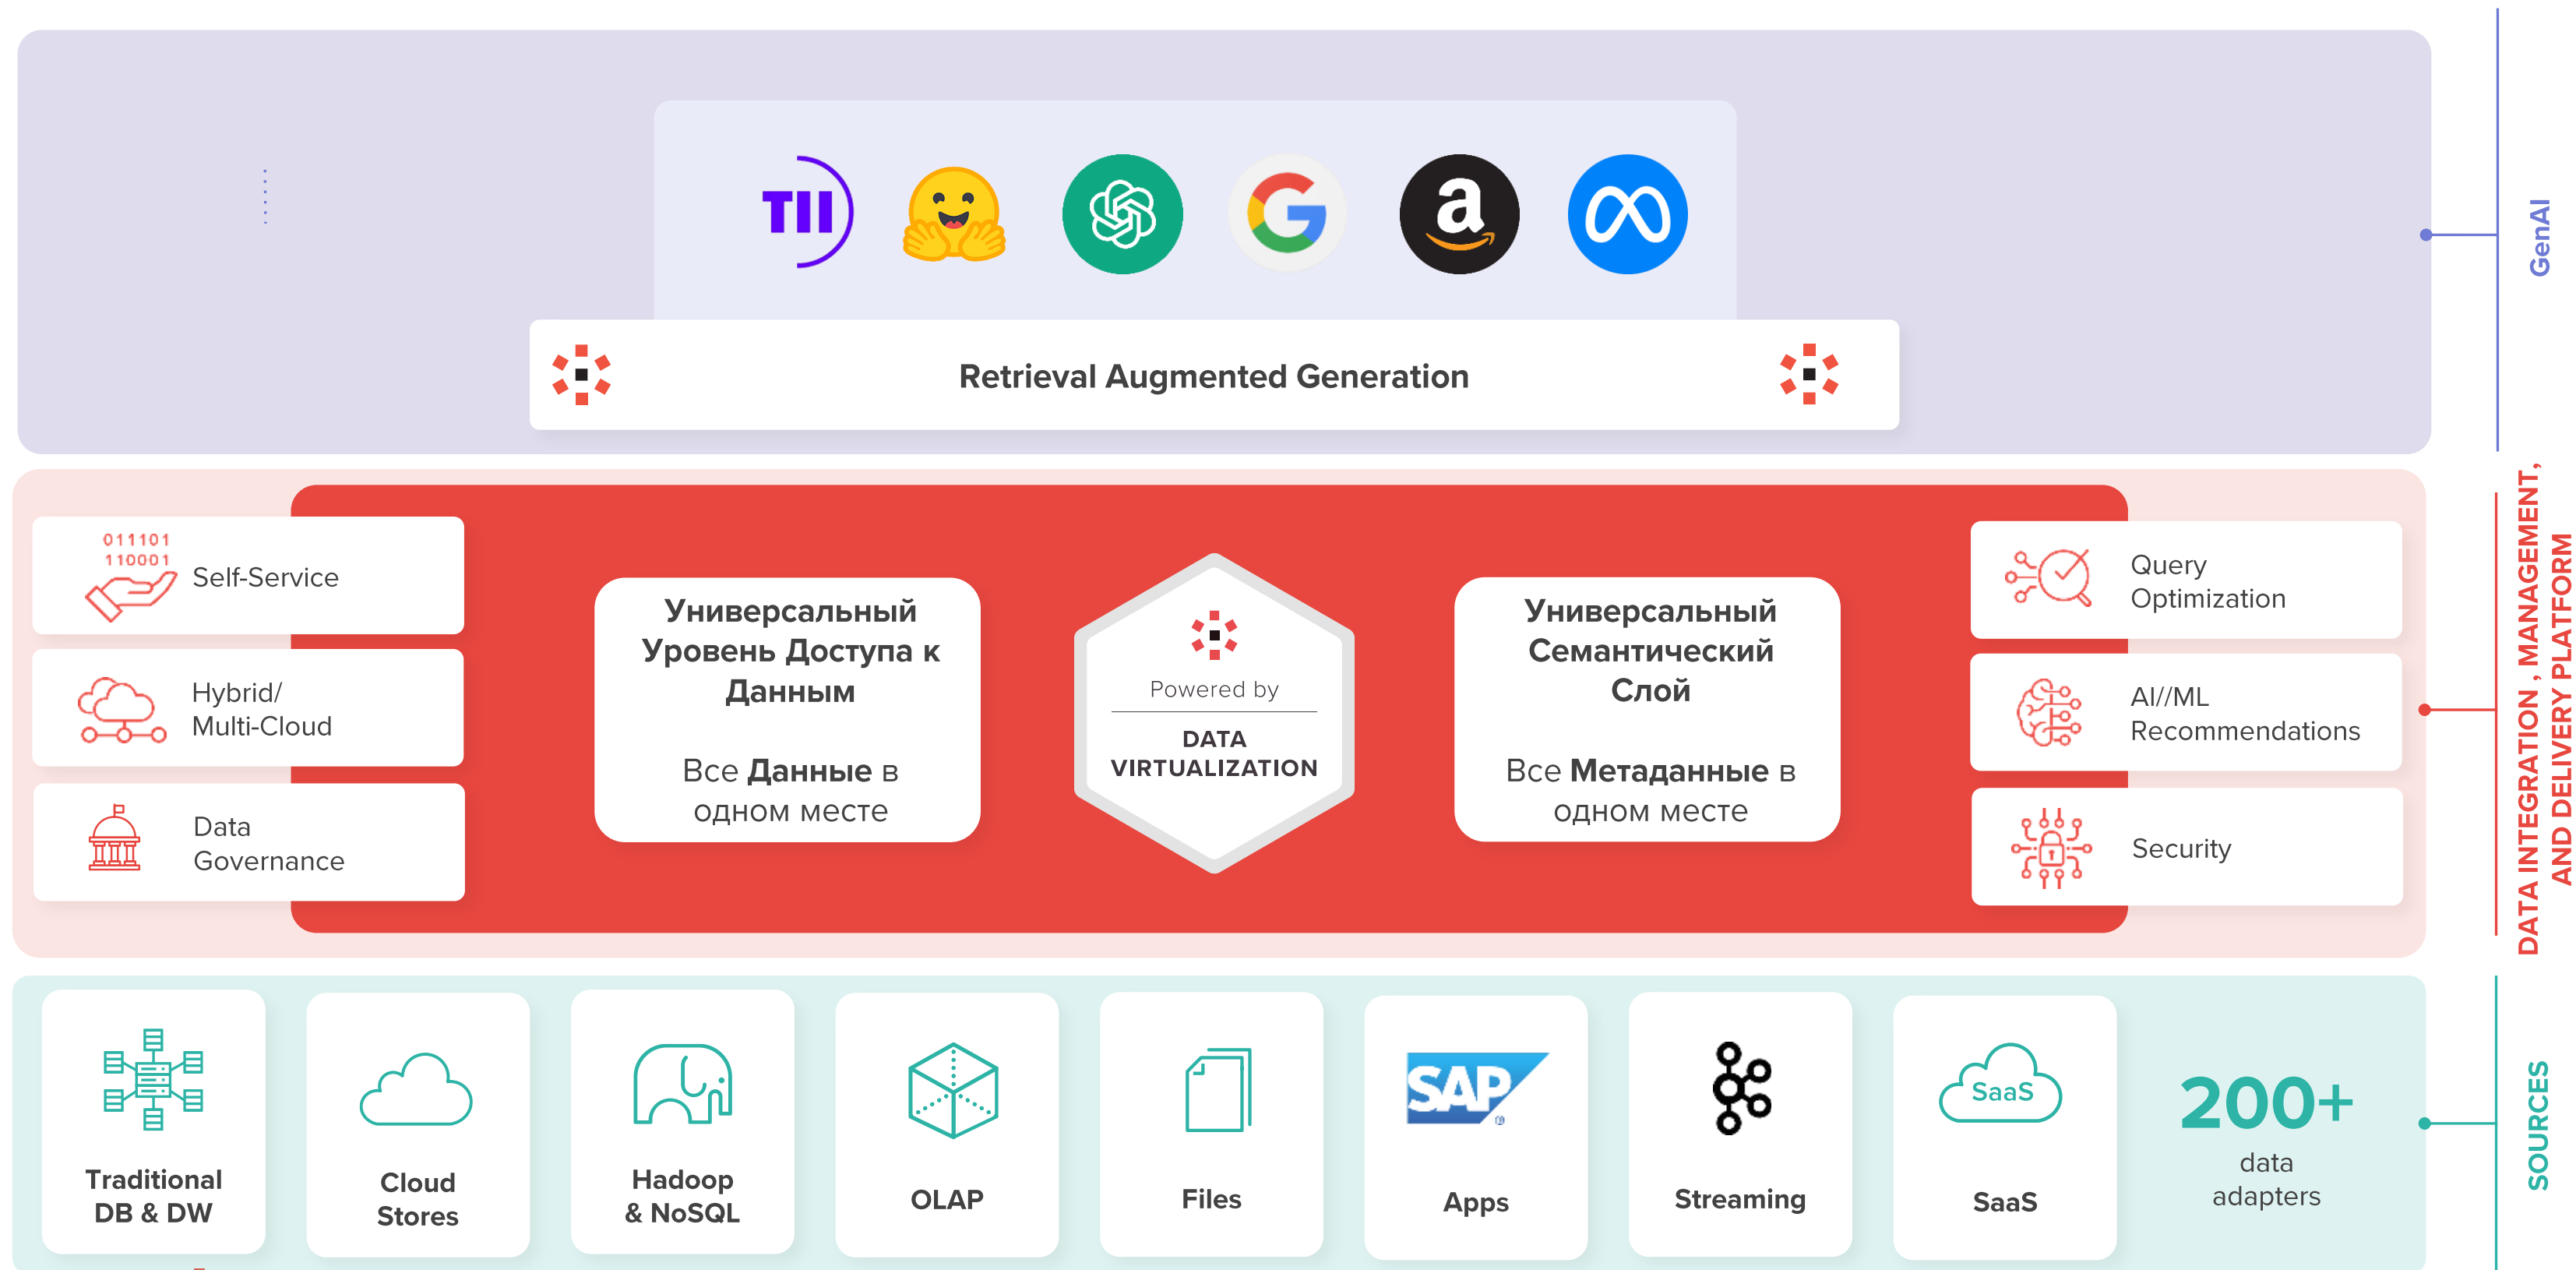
TII

a

Retrieval Augmented Generation

GenAI

011101
110001
Self-Service

Hybrid/
Multi-Cloud

Data
Governance

Универсальный Уровень Доступа к Данным

Все **Данные** в одном месте

Powered by
DATA VIRTUALIZATION

Универсальный Семантический Слой

Все **Метаданные** в одном месте

Query
Optimization

AI//ML
Recommendations

Security

DATA INTEGRATION , MANAGEMENT, AND DELIVERY PLATFORM

Traditional
DB & DW

Cloud
Stores

Hadoop
& NoSQL

OLAP

Files

SAP
Apps

Streaming

SaaS
SaaS

200+
data
adapters

SOURCES